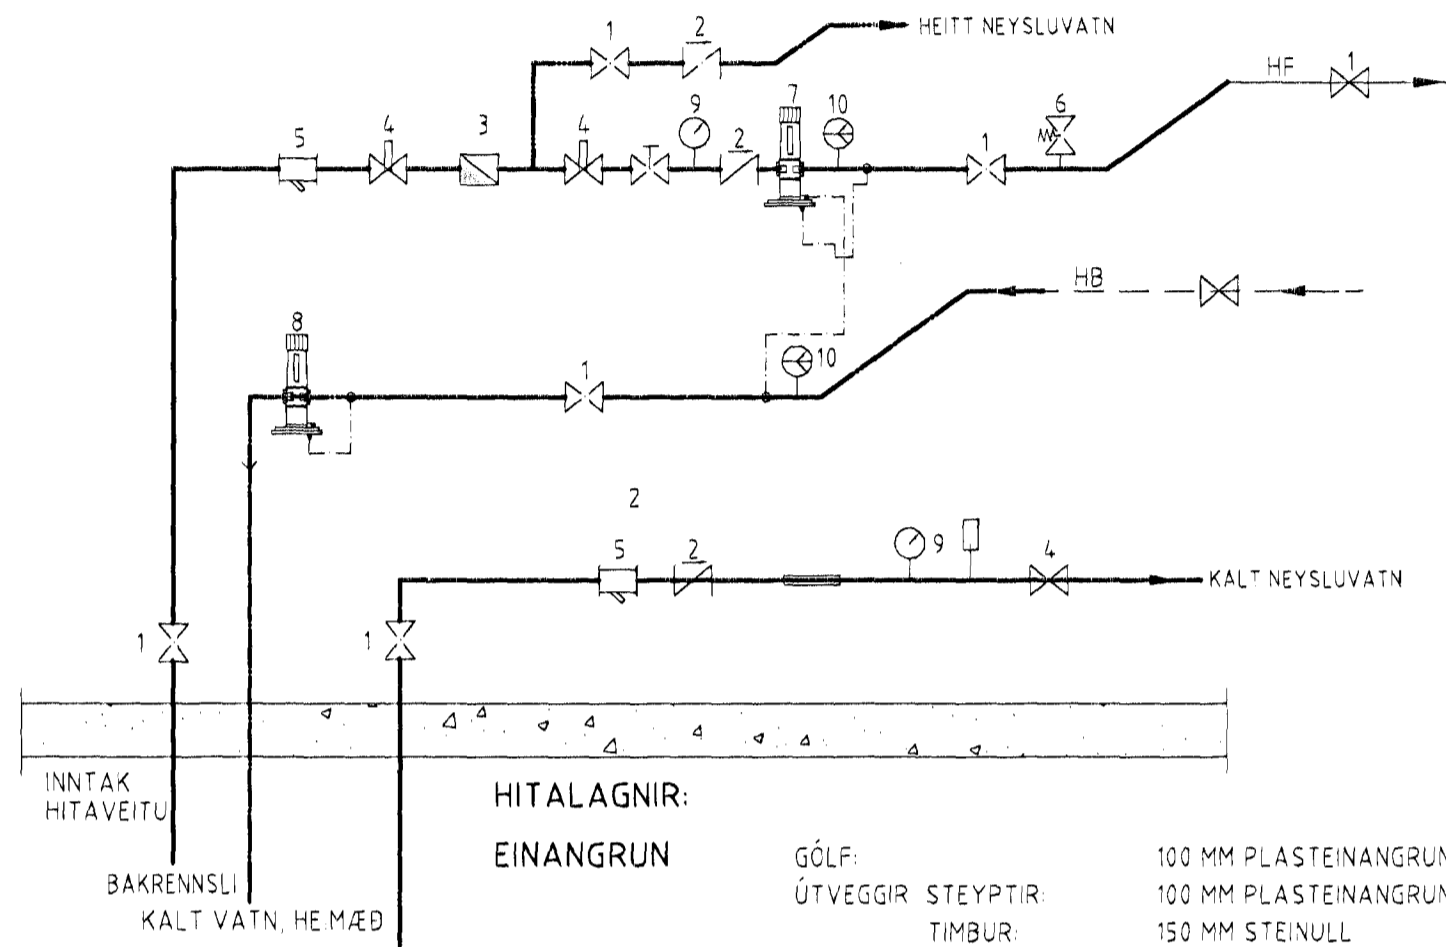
1 2
HEITT NEYSLUVATN
HF 1
5 4 3 4 9 2 7 10 1 6
HB
8
1 10
2
5 2 9 4
KALT NEYSLUVATN
1 1
INNTAK
HITAVEITU
BAKRENNSLI
KALT VATN, HE.MÆÐ

HITALAGNIR:

EINANGRUN

| GÓLF: | 100 MM PLASTEINANGRUN |
|---|---|
| ÚTVEGGIR STEYPTIR: | 100 MM PLASTEINANGRUN |
| TIMBUR: | 150 MM STEINULL |